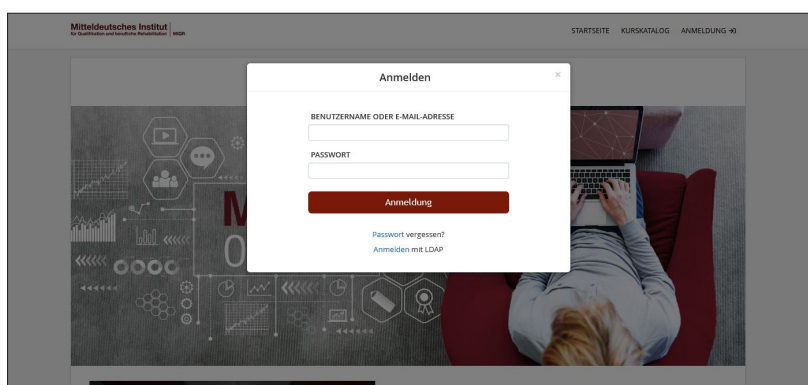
Mitteldeutsches Institut
für Qualifikation und berufliche Rehabilitation | MIQR

STARTSEITE KURSKATALOG ANMELDUNG

Anmelden

×

BENUTZERNAME ODER E-MAIL-ADRESSE

PASSWORT

Anmeldung

Passwort vergessen?

Anmelden mit LDAP